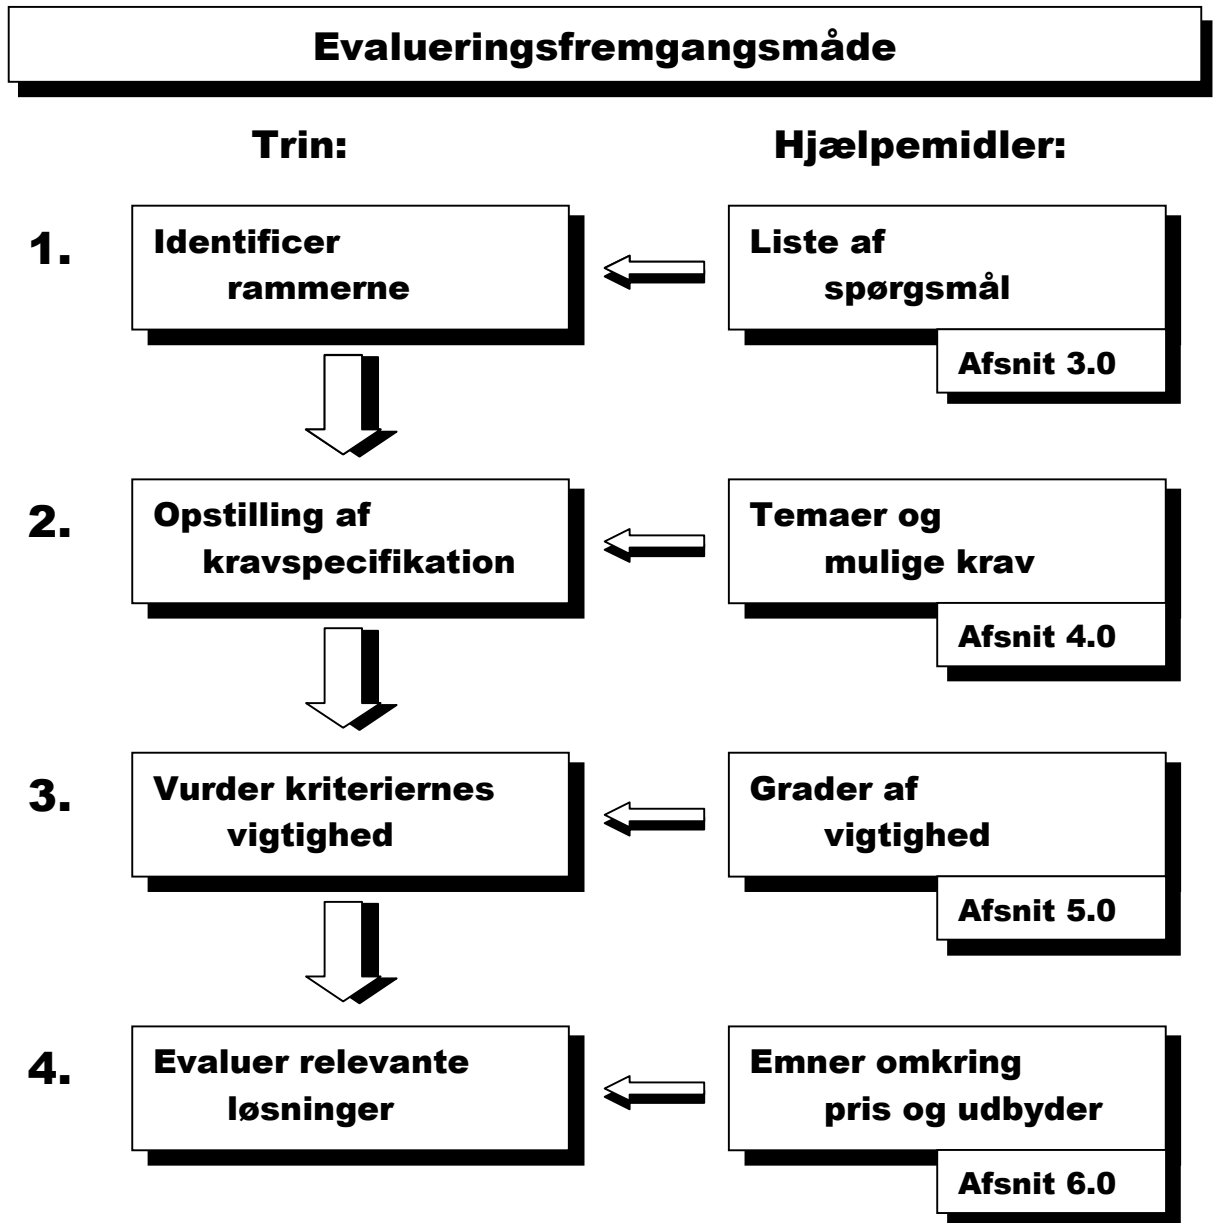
Evalueringsfremgangsmåde

Trin:

Hjælpemidler:

1.

Identificer rammerne

Liste af spørgsmål

Afsnit 3.0

2.

Opstilling af kravspecifikation

Temaer og mulige krav

Afsnit 4.0

3.

Vurder kriteriernes vigtighed

Grader af vigtighed

Afsnit 5.0

4.

Evaluer relevante løsninger

Emner omkring pris og udbyder

Afsnit 6.0